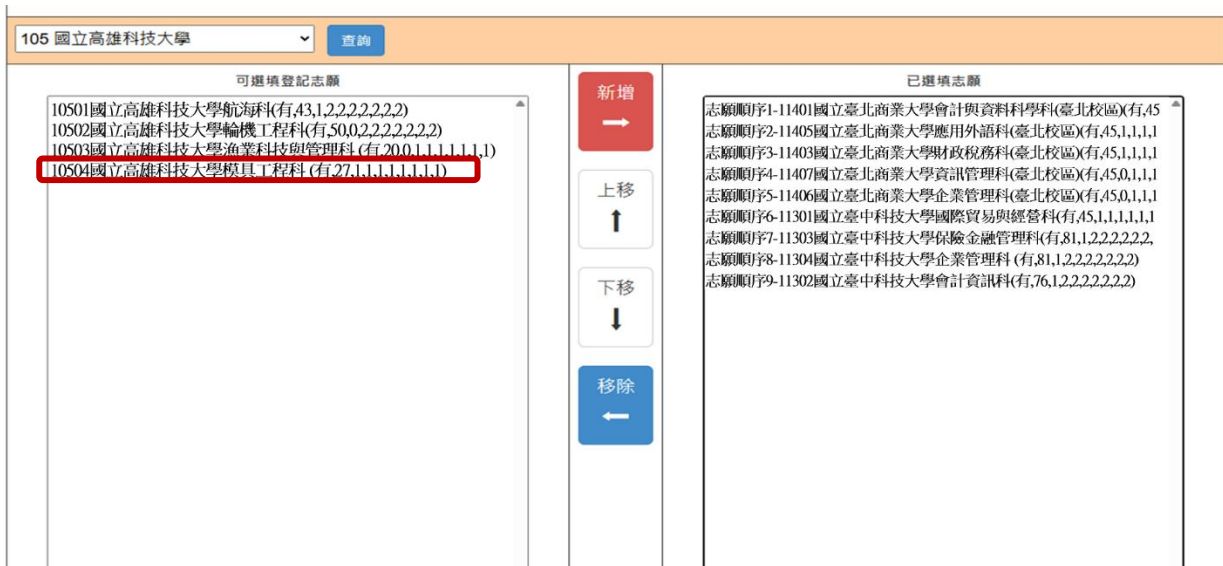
105 國立高雄科技大學
查詢

可選填登記志願

10501國立高雄科技大學航海科(有,43,1,2,2,2,2,2,2,2)
10502國立高雄科技大學輪機工程科(有,50,0,2,2,2,2,2,2,2)
10503國立高雄科技大學漁業科技與管理科 (有,20,0,1,1,1,1,1,1,1)
10504國立高雄科技大學模具工程科 (有,27,1,1,1,1,1,1,1,1)

新增
上移
下移
移除

已選填志願

志願順序1-11401國立臺北商業大學會計與資料科學科(臺北校區)(有,45
志願順序2-11405國立臺北商業大學應用外語科(臺北校區)(有,45,1,1,1,1
志願順序3-11403國立臺北商業大學財政稅務科(臺北校區)(有,45,1,1,1,1
志願順序4-11407國立臺北商業大學資訊管理科(臺北校區)(有,45,0,1,1,1
志願順序5-11406國立臺北商業大學企業管理科(臺北校區)(有,45,0,1,1,1
志願順序6-11301國立臺中科技大學國際貿易與經營科(有,45,1,1,1,1,1,1
志願順序7-11303國立臺中科技大學保險金融管理科(有,81,1,2,2,2,2,2,2,
志願順序8-11304國立臺中科技大學企業管理科 (有,81,1,2,2,2,2,2,2,2)
志願順序9-11302國立臺中科技大學會計資訊科(有,76,1,2,2,2,2,2,2,2)